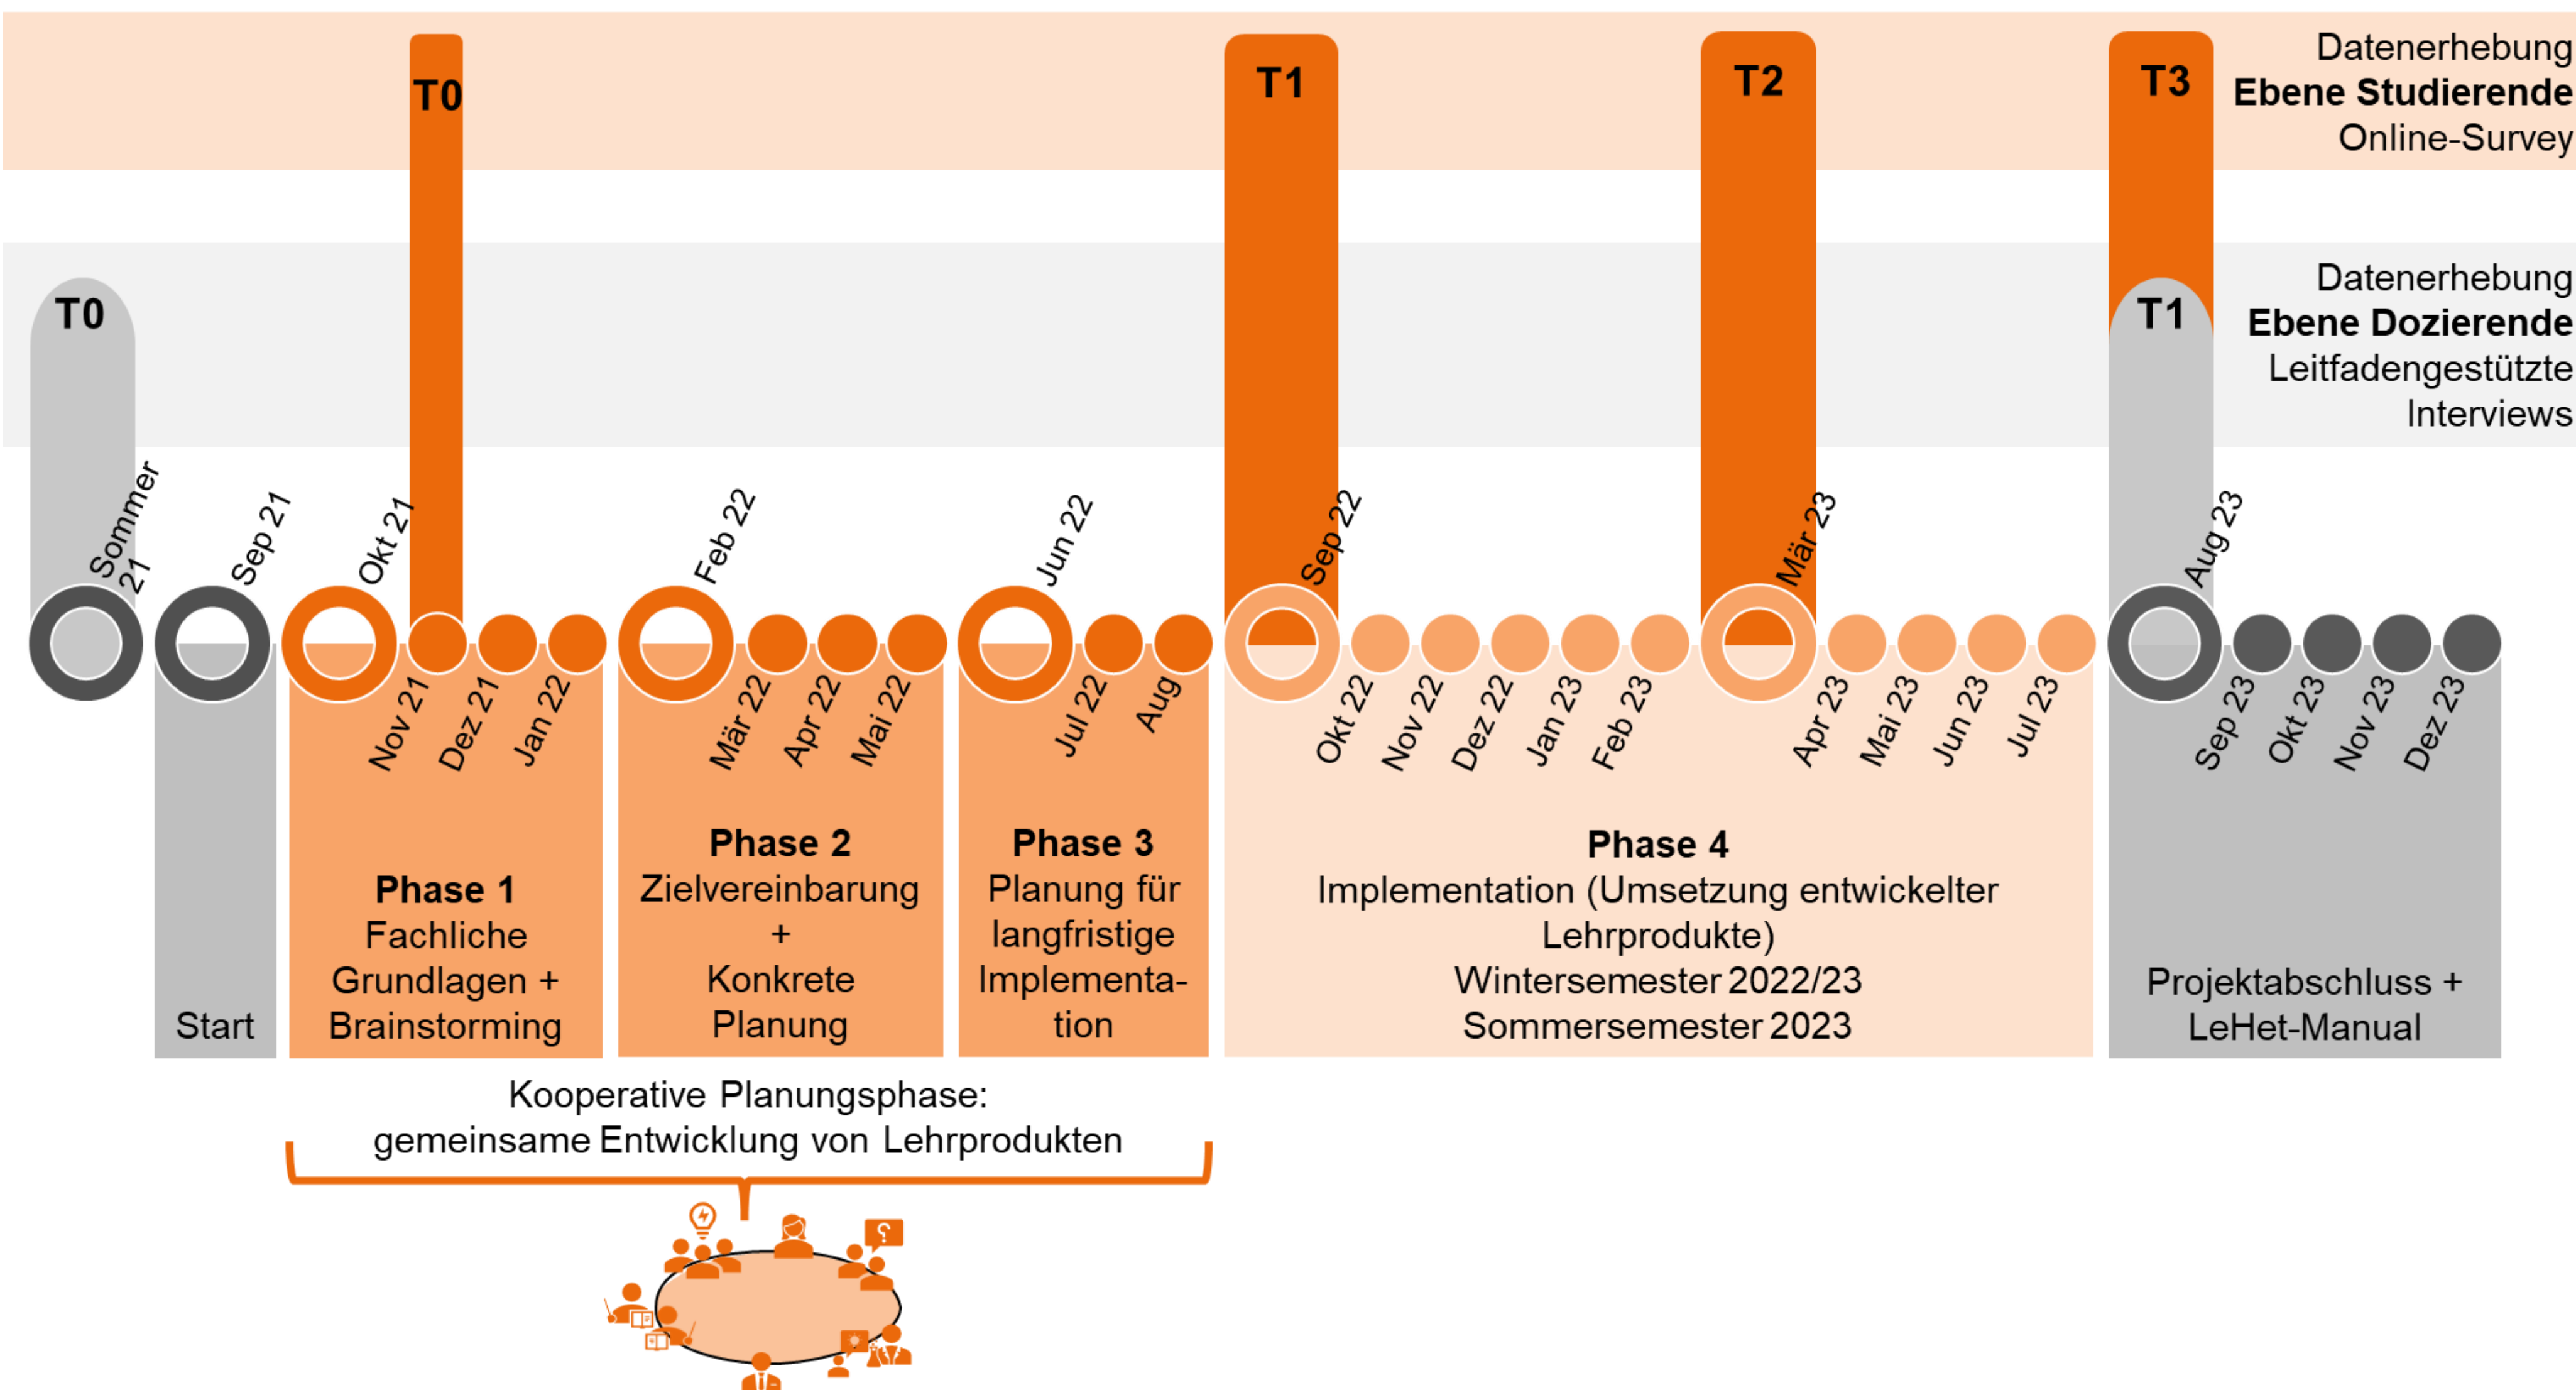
T0 T1 T2 T3

Datenerhebung
**Ebene Studierende**
Online-Survey

T0 T1

Datenerhebung
**Ebene Dozierende**
Leitfadengestützte Interviews

Sommer 21
Sep 21
Okt 21
Nov 21
Dez 21
Jan 22
Feb 22
Mär 22
Apr 22
Mai 22
Jun 22
Jul 22
Aug
Sep 22
Okt 22
Nov 22
Dez 22
Jan 23
Feb 23
Mär 23
Apr 23
Mai 23
Jun 23
Jul 23
Aug 23
Sep 23
Okt 23
Nov 23
Dez 23

Start

**Phase 1**
Fachliche Grundlagen + Brainstorming

**Phase 2**
Zielvereinbarung + Konkrete Planung

**Phase 3**
Planung für langfristige Implementation

**Phase 4**
Implementation (Umsetzung entwickelter Lehrprodukte)
Wintersemester 2022/23
Sommersemester 2023

Projektabschluss + LeHet-Manual

Kooperative Planungsphase:
gemeinsame Entwicklung von Lehrprodukten